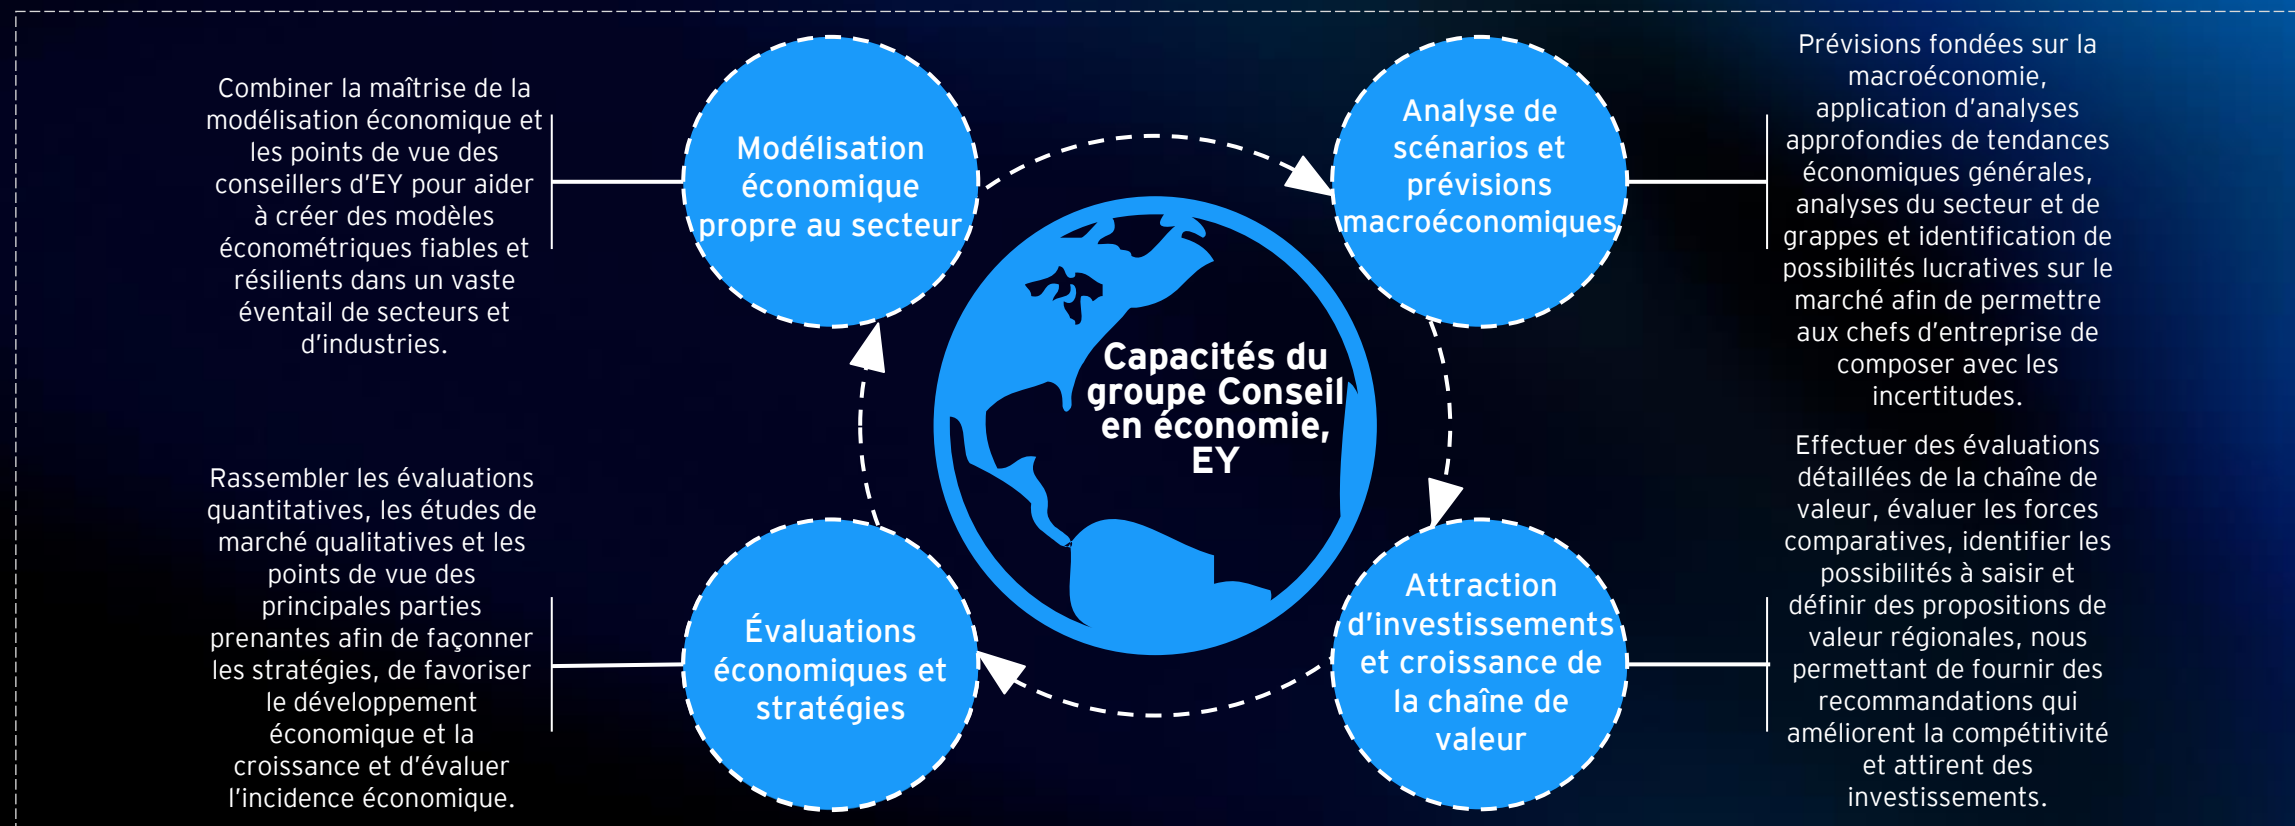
Combiner la maîtrise de la modélisation économique et les points de vue des conseillers d'EY pour aider à créer des modèles économétriques fiables et résilients dans un vaste éventail de secteurs et d'industries.

Modélisation économique propre au secteur

Analyse de scénarios et prévisions macroéconomiques

Prévisions fondées sur la macroéconomie, application d'analyses approfondies de tendances économiques générales, analyses du secteur et de grappes et identification de possibilités lucratives sur le marché afin de permettre aux chefs d'entreprise de composer avec les incertitudes.

Capacités du groupe Conseil en économie, EY

Rassembler les évaluations quantitatives, les études de marché qualitatives et les points de vue des principales parties prenantes afin de façonner les stratégies, de favoriser le développement économique et la croissance et d'évaluer l'incidence économique.

Évaluations économiques et stratégies

Attraction d'investissements et croissance de la chaîne de valeur

Effectuer des évaluations détaillées de la chaîne de valeur, évaluer les forces comparatives, identifier les possibilités à saisir et définir des propositions de valeur régionales, nous permettant de fournir des recommandations qui améliorent la compétitivité et attirent des investissements.